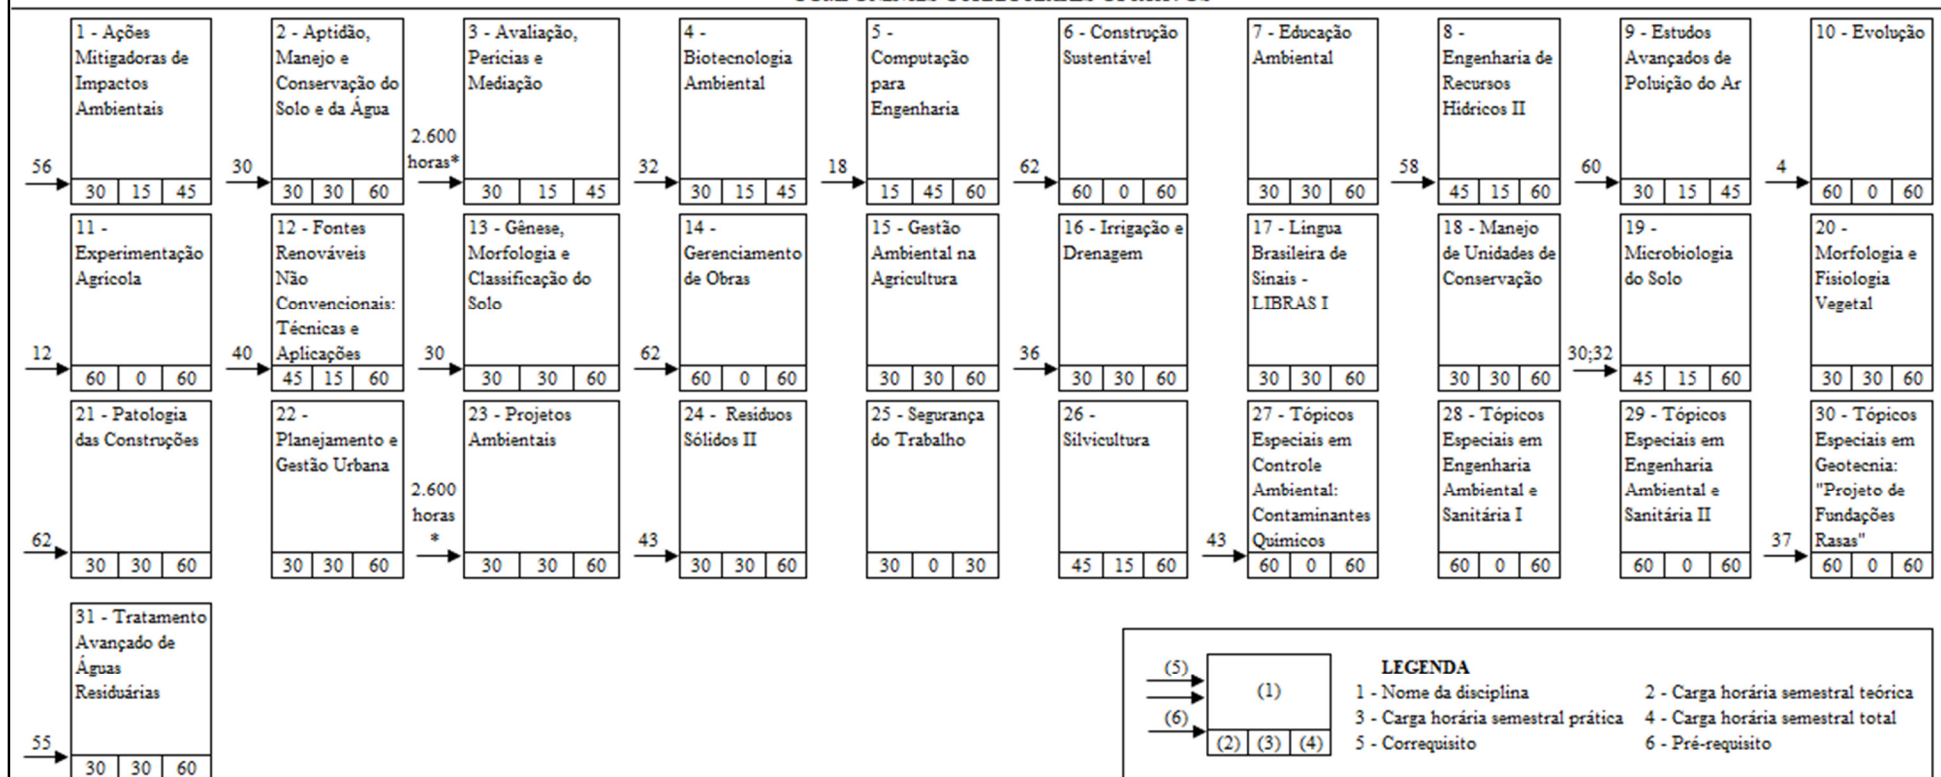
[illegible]

56
1 - Ações Mitigadoras de Impactos Ambientais
30 | 15 | 45

30
2 - Aptidão, Manejo e Conservação do Solo e da Água
30 | 30 | 60

2.600 horas*
3 - Avaliação, Perícias e Mediação
30 | 15 | 45

32
4 - Biotecnologia Ambiental
30 | 15 | 45

18
5 - Computação para Engenharia
15 | 45 | 60

62
6 - Construção Sustentável
60 | 0 | 60

7 - Educação Ambiental
30 | 30 | 60

58
8 - Engenharia de Recursos Hídricos II
45 | 15 | 60

60
9 - Estudos Avançados de Poluição do Ar
30 | 15 | 45

4
10 - Evolução
60 | 0 | 60

12
11 - Experimentação Agrícola
60 | 0 | 60

40
12 - Fontes Renováveis Não Convencionais: Técnicas e Aplicações
45 | 15 | 60

30
13 - Gênese, Morfologia e Classificação do Solo
30 | 30 | 60

62
14 - Gerenciamento de Obras
60 | 0 | 60

15 - Gestão Ambiental na Agricultura
30 | 30 | 60

36
16 - Irrigação e Drenagem
30 | 30 | 60

17 - Língua Brasileira de Sinais - LIBRAS I
30 | 30 | 60

18 - Manejo de Unidades de Conservação
30 | 30 | 60

30;32
19 - Microbiologia do Solo
45 | 15 | 60

20 - Morfologia e Fisiologia Vegetal
30 | 30 | 60

62
21 - Patologia das Construções
30 | 30 | 60

22 - Planejamento e Gestão Urbana
30 | 30 | 60

2.600 horas *
23 - Projetos Ambientais
30 | 30 | 60

43
24 - Resíduos Sólidos II
30 | 30 | 60

25 - Segurança do Trabalho
30 | 0 | 30

26 - Silvicultura
45 | 15 | 60

43
27 - Tópicos Especiais em Controle Ambiental: Contaminantes Químicos
60 | 0 | 60

28 - Tópicos Especiais em Engenharia Ambiental e Sanitária I
60 | 0 | 60

29 - Tópicos Especiais em Engenharia Ambiental e Sanitária II
60 | 0 | 60

37
30 - Tópicos Especiais em Geotecnia: "Projeto de Fundações Rasas"
60 | 0 | 60

55
31 - Tratamento Avançado de Águas Residuárias
30 | 30 | 60

(5)
(6)
(1)
(2) | (3) | (4)

LEGENDA
1 - Nome da disciplina
2 - Carga horária semestral teórica
3 - Carga horária semestral prática
4 - Carga horária semestral total
5 - Correquisito
6 - Pré-requisito